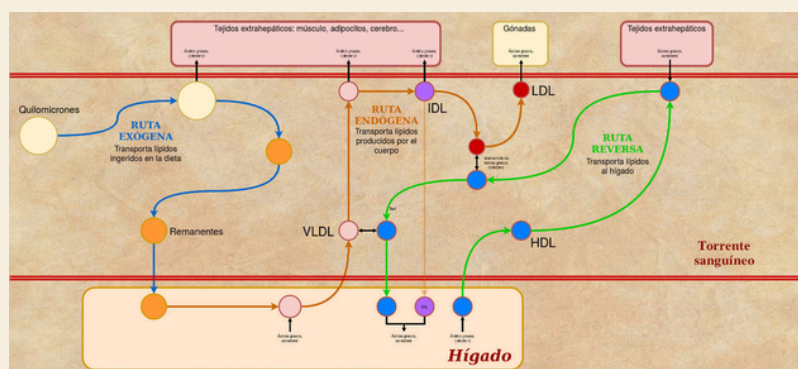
Tejidos extrahepáticos: músculo, adipocitos, cerebro...

Gónadas

Tejidos extrahepáticos

Ácidos grasos, colesterol

Ácidos grasos, colesterol

Ácidos grasos, colesterol

Ácidos grasos, hormonas

Ácidos grasos, colesterol

Quilomicrones

RUTA EXÓGENA
Transporta lípidos ingeridos en la dieta

RUTA ENDÓGENA
Transporta lípidos producidos por el cuerpo

IDL

LDL

RUTA REVERSA
Transporta lípidos al hígado

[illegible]

Remanentes

VLDL

HDL

Torrente sanguíneo

Ácidos grasos, colesterol

Ácidos grasos, colesterol

Ácidos grasos, colesterol

Hígado